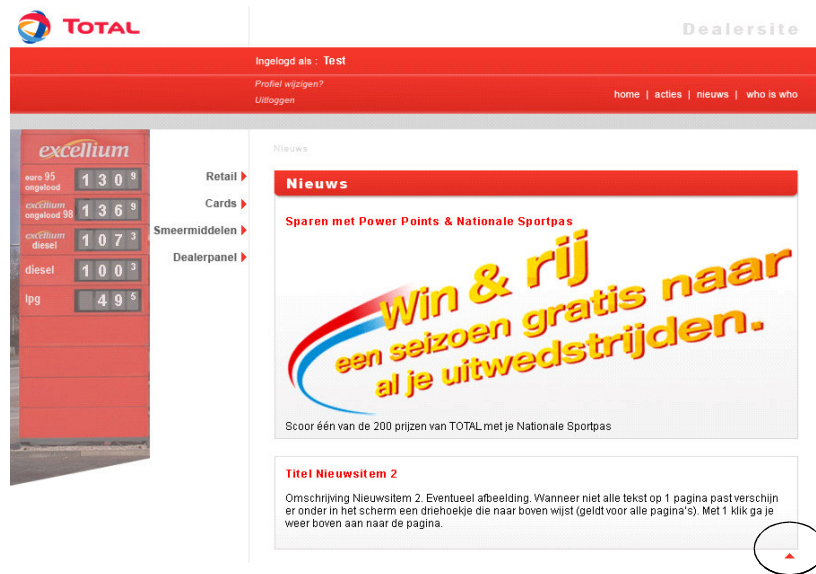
TOTAL

Dealersite

Ingelogd als : Test

Profiel wijzigen?
Uitloggen

home | acties | nieuws | who is who

excellium

euro 95 ongelood 1 3 0 9
excellium ongelood 98 1 3 6 9
excellium diesel 1 0 7 3
diesel 1 0 0 3
lpg 4 9 5

Retail
Cards
Smeermiddelen
Dealerpanel

Nieuws

Nieuws

Sparen met Power Points & Nationale Sportpas

Win & rij een seizoen gratis naar al je uitwedstrijden.

Scoor één van de 200 prijzen van TOTAL met je Nationale Sportpas

Titel Nieuwsitem 2

Omschrijving Nieuwsitem 2. Eventueel afbeelding. Wanneer niet alle tekst op 1 pagina past verschijn er onder in het scherm een driehoekje die naar boven wijst (geldt voor alle pagina's). Met 1 klik ga je weer boven aan naar de pagina.